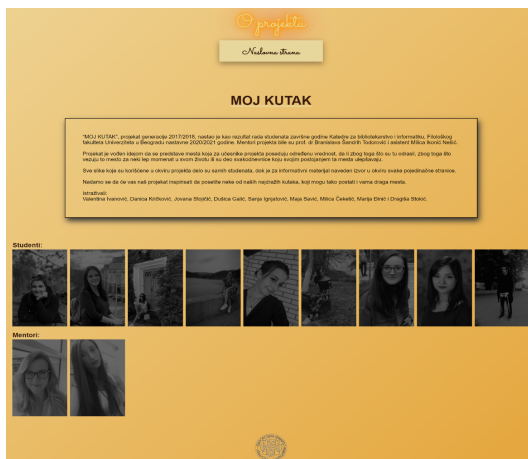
O projektu

Naslovna strana

MOJ KUTAK

"MOJ KUTAK", projekat generacije 2017/2018, nastao je kao rezultat rada studenata završne godine Katedre za bibliotekarstvo i informatiku, Filološkog fakulteta Univerziteta u Beogradu nastavne 2020/2021 godine. Mentori projekta bile su prof. dr Branislava Šandrih Todorović i asistent Milica Ikonić Nešić.

Projekat je vođen idejom da se predstave mesta koja za učesnike projekta poseduju određenu vrednost, da li zbog toga što su tu odrasli, zbog toga što vezuju to mesto za neki lep momenat u svom životu ili su deo svakodnevnice koju svojim postojanjem ta mesta ulepšavaju.

Sve slike koje su korišćene u okviru projekta delo su samih studenata, dok je za informativni materijal naveden izvor u okviru svake pojedinačne stranice.

Nadamo se da će vas naš projekat inspirisati da posetite neke od naših najdražih kutaka, koji mogu tako postati i vama draga mesta.

Istraživači:
Valentina Ivanović, Danica Kričković, Jovana Stojičić, Dušica Galić, Sanja Ignjatović, Maja Savić, Milica Čekerić, Marija Ilinić i Dragiša Stokić.

Studenti:

Mentori: